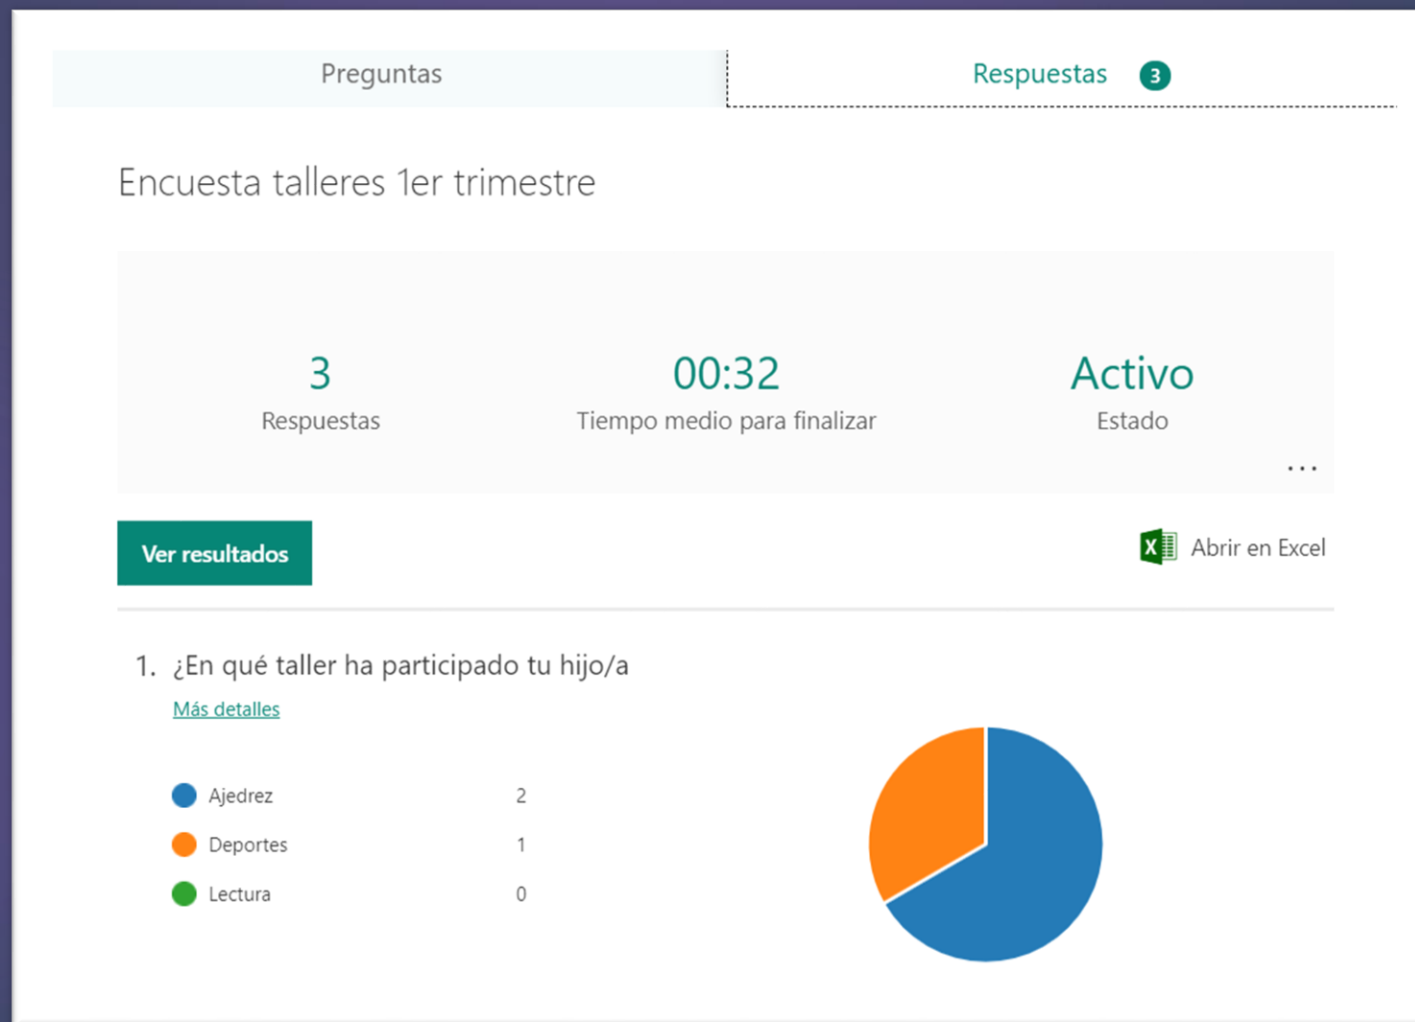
Preguntas

Respuestas 3

Encuesta talleres 1er trimestre

3
Respuestas

00:32
Tiempo medio para finalizar

Activo
Estado

...

Ver resultados

Abrir en Excel

1. ¿En qué taller ha participado tu hijo/a

Más detalles

| | |
|---|---|
| Ajedrez | 2 |
| Deportes | 1 |
| Lectura | 0 |